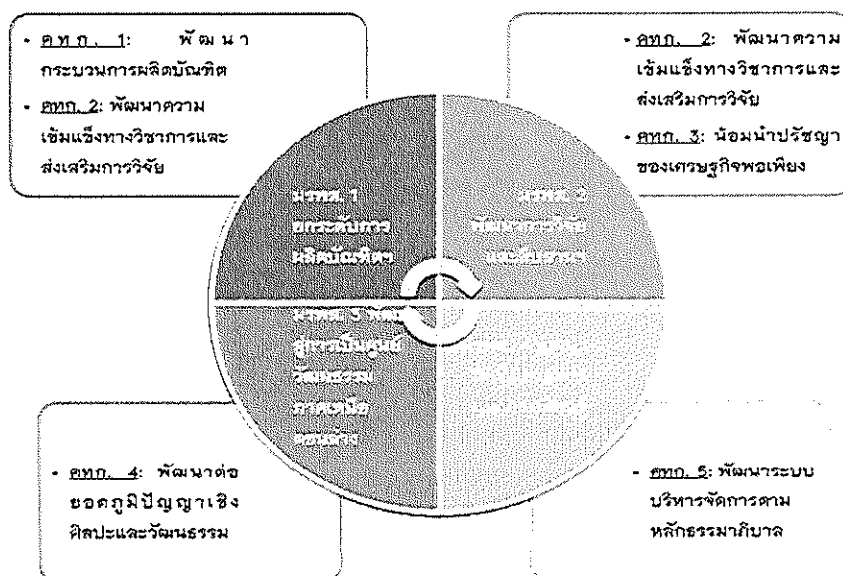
- คทภ. 1: พัฒนากระบวนการผลิตบัณฑิต
- คทภ. 2: พัฒนาความเข้มแข็งทางวิชาการและส่งเสริมการวิจัย

- คทภ. 2: พัฒนาความเข้มแข็งทางวิชาการและส่งเสริมการวิจัย
- คทภ. 3: น้อมนำปรัชญาของเศรษฐกิจพอเพียง

มรภพ. 1 ยกระดับการผลิตบัณฑิต

มรภพ. 2 พัฒนาการวิจัยและบริการฯ

มรภพ. 3 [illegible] สู่การเป็นศูนย์วัฒนธรรมภาคเหนือตอนล่าง

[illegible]

- คทภ. 4: พัฒนาต่อยอดภูมิปัญญาเชิงศิลปะและวัฒนธรรม

- คทภ. 5: พัฒนาระบบบริหารจัดการตามหลักธรรมาภิบาล